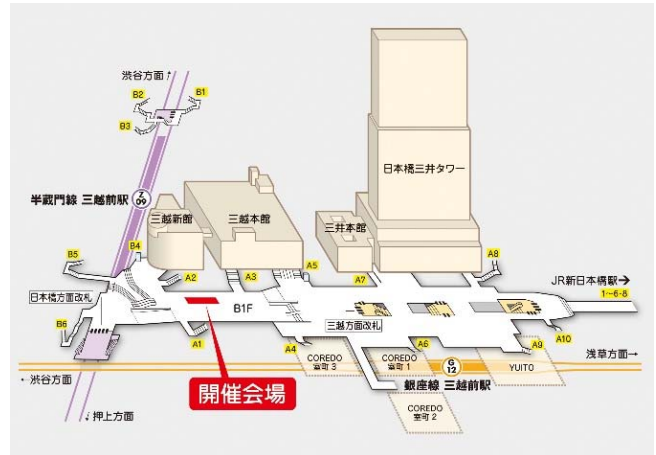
渋谷方面↑
B2
B1
B3
半蔵門線 三越前駅
Z 09
三越新館
三越本館
日本橋三井タワー
三井本館
B4
B5
A2
A3
A5
A7
A8
JR新日本橋駅→
1〜6・8
日本橋方面改札
B6
B1F
三越方面改札
A10
A1
A4
COREDO 室町 3
COREDO 室町 1
A6
G 12
A9
浅草方面→
YUITO
←渋谷方面
銀座線 三越前駅
COREDO 室町 2
開催会場
↓押上方面